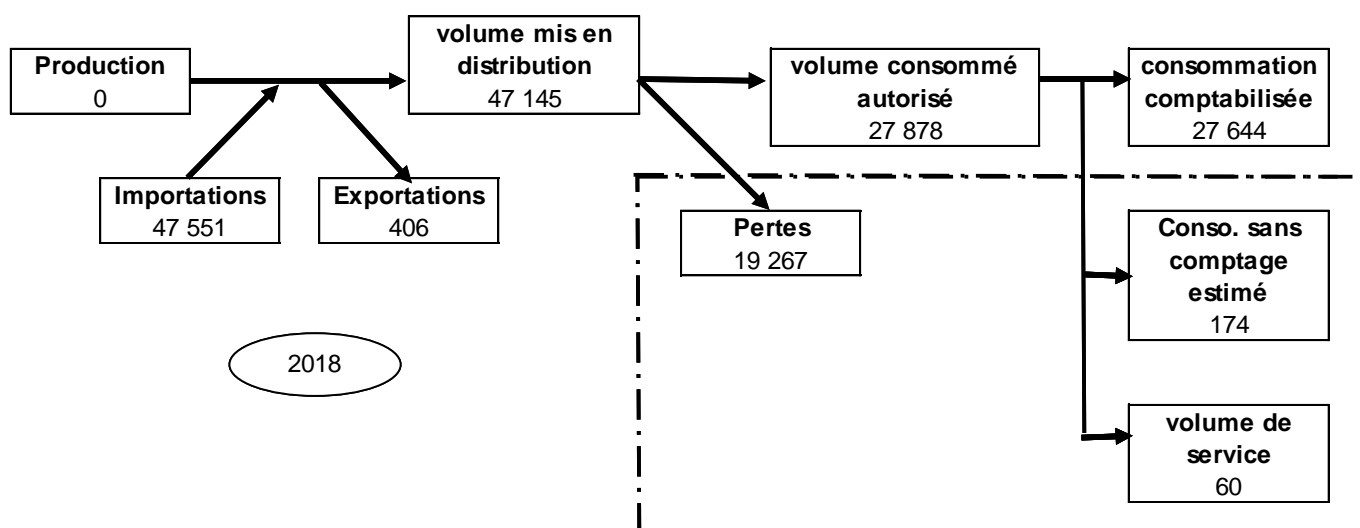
Production
0

Importations
47 551

Exportations
406

volume mis en distribution
47 145

volume consommé autorisé
27 878

Pertes
19 267

consommation comptabilisée
27 644

Conso. sans comptage estimé
174

volume de service
60

2018